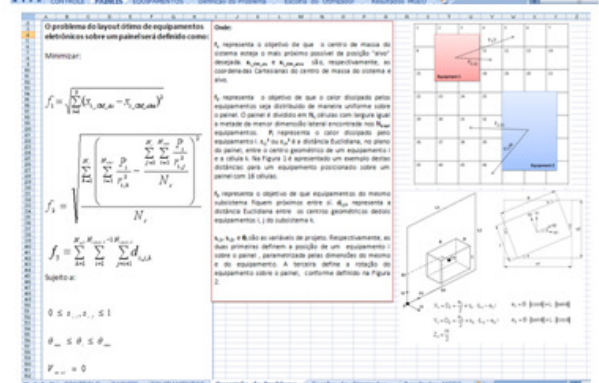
CONTROLES | PAINEIS | EQUIPAMENTOS | Definição do Problema | Escolha do Otimizador | Resultados MOEO

O problema do layout ótimo de equipamentos eletrônicos sobre um painel será definido como:

Minimizar:

$f_1 = \sqrt{\sum (x_{i,cm,sis} - x_{i,cm,alvo})^2}$

$f_2 = \sqrt{\frac{\sum_{i=1}^{N_c} \left( \sum_{j=1}^{N_{eq}} \frac{P_j}{r_{c,j}^2} - \frac{\sum_{i=1}^{N_c} \sum_{j=1}^{N_{eq}} \frac{P_j}{r_{c,j}^2}}{N_c} \right)^2}{N_c}}$

$f_3 = \sum_{k=1}^{N_s} \sum_{i=1}^{N_{eq,s,k}-1} \sum_{j=i+1}^{N_{eq,s,k}} d_{i,j,k}$

Sujeito a:

$0 \leq x_i, z_i \leq 1$

$\theta_{min} \leq \theta_i \leq \theta_{max}$

$V_{int} = 0$

Onde:

$f_1$ representa o objetivo de que o centro de massa do sistema esteja o mais próximo possível da posição "alvo" desejada. $x_{i,cm,sis}$ e $x_{i,cm,alvo}$ são, respectivamente, as coordenadas Cartesianas do centro de massa do sistema e alvo.

$f_2$ representa o objetivo de que o calor dissipado pelos equipamentos seja distribuído de maneira uniforme sobre o painel. O painel é dividido em $N_c$ células com largura igual a metade da menor dimensão lateral encontrada nos $N_{eq}$ equipamentos. $P_j$ representa o calor dissipado pelo equipamento j. $r_{c,j}$ é a distância Euclidiana, no plano do painel, entre o centro geométrico de um equipamento i e a célula c. Na Figura 1 é apresentado um exemplo destas distâncias para um equipamento posicionado sobre um painel com 16 células.

$f_3$ representa o objetivo de que equipamentos do mesmo subsistema fiquem próximos entre si. $d_{i,j,k}$ representa a distância Euclidiana entre os centros geométricos dos equipamentos i, j do subsistema k.

$x_i$, $z_i$, e $\theta_i$ são as variáveis de projeto. Respectivamente, as duas primeiras definem a posição de um equipamento i sobre o painel, parametrizada pelas dimensões do mesmo e do equipamento. A terceira define a rotação do equipamento sobre o painel, conforme definido na Figura 2.

Equipamento 1

Equipamento 2

$r_{c,j}$